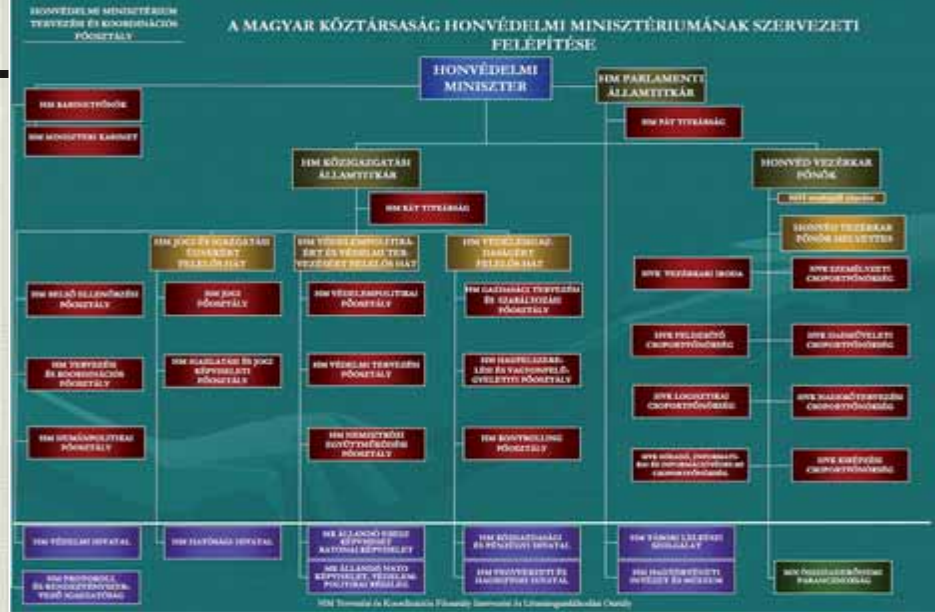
HONVÉDELMI MINISZTÉRIUM TERVEZÉSI ÉS KOORDINÁCIÓS FŐOSZTÁLY

A MAGYAR KÖZTÁRSASÁG HONVÉDELMI MINISZTÉRIUMÁNAK SZERVEZETI FELÉPÍTÉSE

HONVÉDELMI MINISZTER

HM PARLAMENTI ÁLLAMTITKÁR

HM KABINETFŐNÖK

HM MINISZTERI KABINET

HM PÁT TITKÁRSÁG

HM KÖZIGAZGATÁSI ÁLLAMTITKÁR

HONVÉD VEZÉRKAR FŐNÖK

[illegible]

HM KÁT TITKÁRSÁG

HONVÉD VEZÉRKAR FŐNÖK HELYETTES

HM JOGI ÉS IGAZGATÁSI ÜGYEKÉRT FELELŐS HÁT

HM VÉDELEMPOLITIKÁÉRT ÉS VÉDELMI TERVEZÉSÉRT FELELŐS HÁT

HM VÉDELEMGAZDASÁGÉRT FELELŐS HÁT

HM BELSŐ ELLENŐRZÉSI FŐOSZTÁLY

HM JOGI FŐOSZTÁLY

HM VÉDELEMPOLITIKAI FŐOSZTÁLY

HM GAZDASÁGI TERVEZÉSI ÉS SZABÁLYOZÁSI FŐOSZTÁLY

HVK VEZÉRKARI IRODA

HVK SZEMÉLYZETI CSOPORTFŐNÖKSÉG

HM TERVEZÉSI ÉS KOORDINÁCIÓS FŐOSZTÁLY

HM IGAZGATÁSI ÉS JOGI KÉPVISELETI FŐOSZTÁLY

HM VÉDELMI TERVEZÉSI FŐOSZTÁLY

HM HADFELSZERELÉSI ÉS VAGYONFELÜGYELETI FŐOSZTÁLY

HVK FELDERÍTŐ CSOPORTFŐNÖKSÉG

HVK HADMŰVELETI CSOPORTFŐNÖKSÉG

HM HUMÁNPOLITIKAI FŐOSZTÁLY

HM NEMZETKÖZI EGYÜTTMŰKÖDÉSI FŐOSZTÁLY

HM KONTROLLING FŐOSZTÁLY

HVK LOGISZTIKAI CSOPORTFŐNÖKSÉG

HVK HADERŐTERVEZÉSI CSOPORTFŐNÖKSÉG

HVK HÍRADÓ, INFORMATIKAI ÉS INFORMÁCIÓVÉDELMI CSOPORTFŐNÖKSÉG

HVK KIKÉPZÉSI CSOPORTFŐNÖKSÉG

HM VÉDELMI HIVATAL

HM HATÓSÁGI HIVATAL

MK ÁLLANDÓ EBESZ KÉPVISELET KATONAI KÉPVISELET

HM KÖZGAZDASÁGI ÉS PÉNZÜGYI HIVATAL

HM TÁBORI LELKÉSZI SZOLGÁLAT

HM PROTOKOLL ÉS RENDEZVÉNYSZERVEZŐ IGAZGATÓSÁG

MK ÁLLANDÓ NATO KÉPVISELET, VÉDELMI, POLITIKAI RÉSZLEG

HM FEJLESZTÉSI ÉS HADIPOLITIKAI HIVATAL

HM HADTÖRTÉNETI INTÉZET ÉS MÚZEUM

MH ÖSSZHADERŐNEMI PARANCSNOKSÁG

HM Tervezési és Koordinációs Főosztály Szervezési és Létszámgazdálkodási Osztály